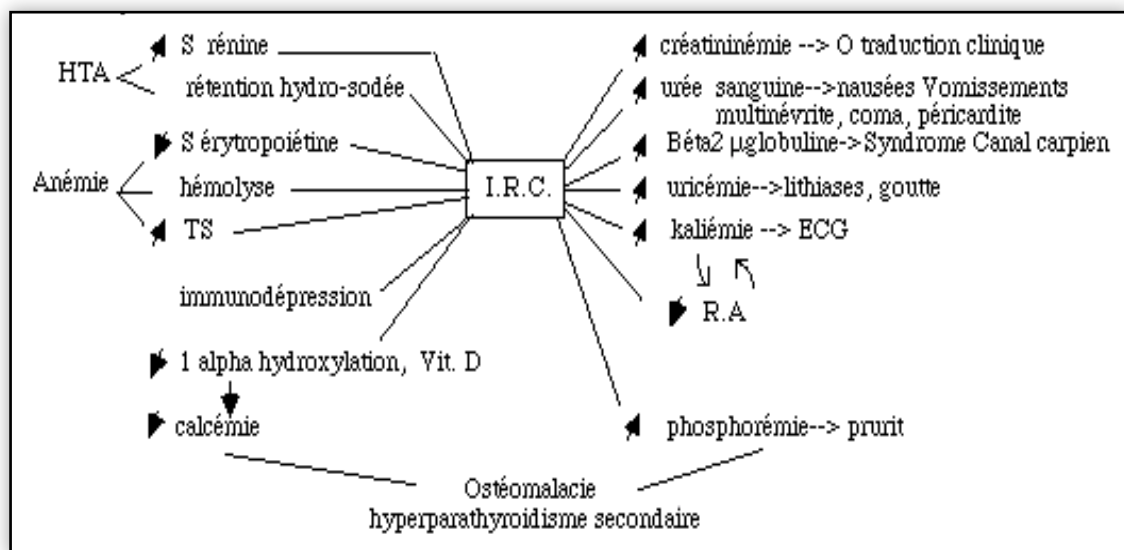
HTA
S rénine
rétention hydro-sodée
Anémie
S érytropoiétine
hémolyse
TS
immunodépression
1 alpha hydroxylation, Vit. D
calcémie
I.R.C.
créatininémie --> O traduction clinique
urée sanguine-->nausées Vomissements multinévrite, coma, péricardite
Béta2 μglobuline->Syndrome Canal carpien
uricémie-->lithiases, goutte
kaliémie --> ECG
R.A
phosphorémie--> prurit
Ostéomalacie
hyperparathyroidisme secondaire